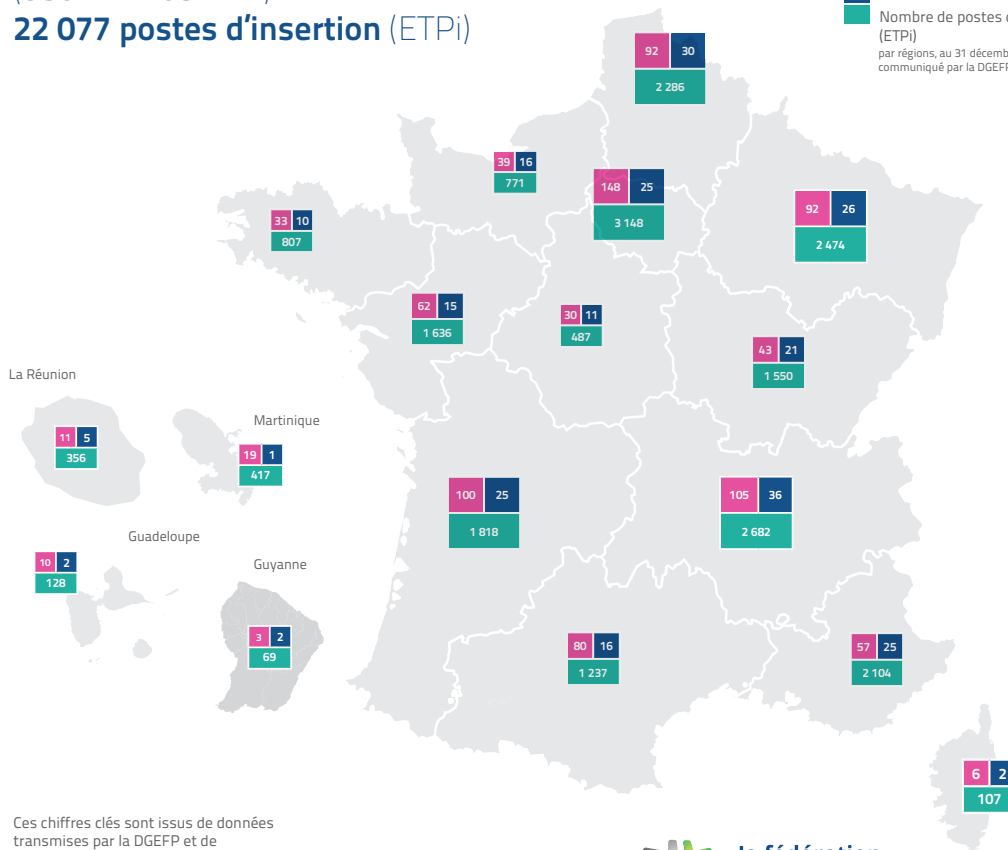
22 077 postes d'insertion (ETPi)

Nombre de postes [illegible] (ETPi)
par régions, au 31 décemb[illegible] communiqué par la DGEF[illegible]

92 30
2 286

39 16
771

148 25
3 148

92 26
2 474

33 10
807

62 15
1 636

30 11
487

43 21
1 550

La Réunion

11 5
356

Martinique

19 1
417

100 25
1 818

105 36
2 682

Guadeloupe

10 2
128

Guyanne

3 2
69

80 16
1 237

57 25
2 104

6 2
107

Ces chiffres clés sont issus de données transmises par la DGEFP et de